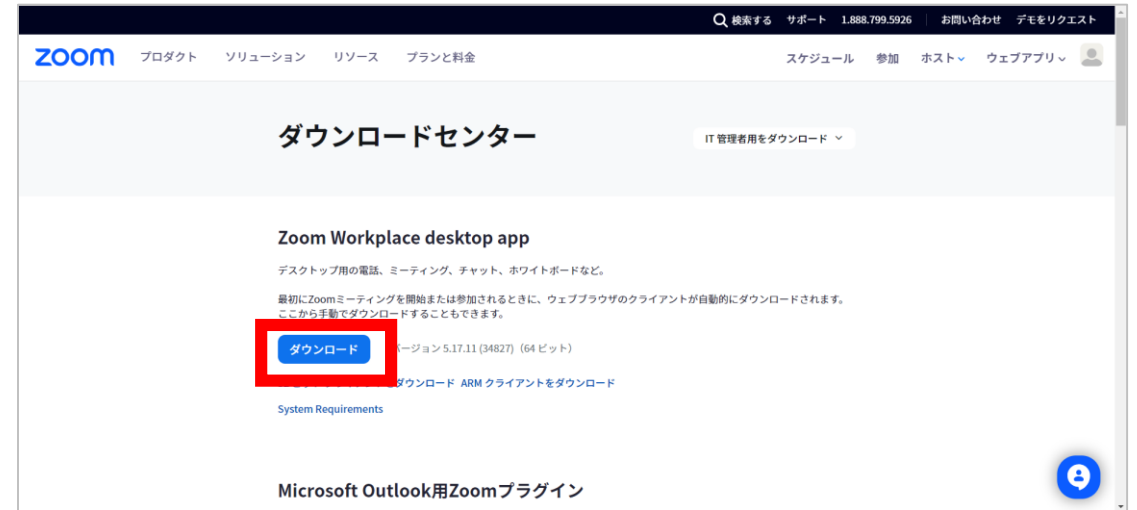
検索する サポート 1.888.799.5926 お問い合わせ デモをリクエスト

zoom プロダクト ソリューション リソース プランと料金 スケジュール 参加 ホスト ウェブアプリ

ダウンロードセンター

IT 管理者用をダウンロード

Zoom Workplace desktop app

デスクトップ用の電話、ミーティング、チャット、ホワイトボードなど。

最初にZoomミーティングを開始または参加されるときに、ウェブブラウザのクライアントが自動的にダウンロードされます。ここから手動でダウンロードすることもできます。

ダウンロード ージョン 5.17.11 (34827) (64 ビット)

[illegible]ダウンロード ARM クライアントをダウンロード

System Requirements

Microsoft Outlook用Zoomプラグイン